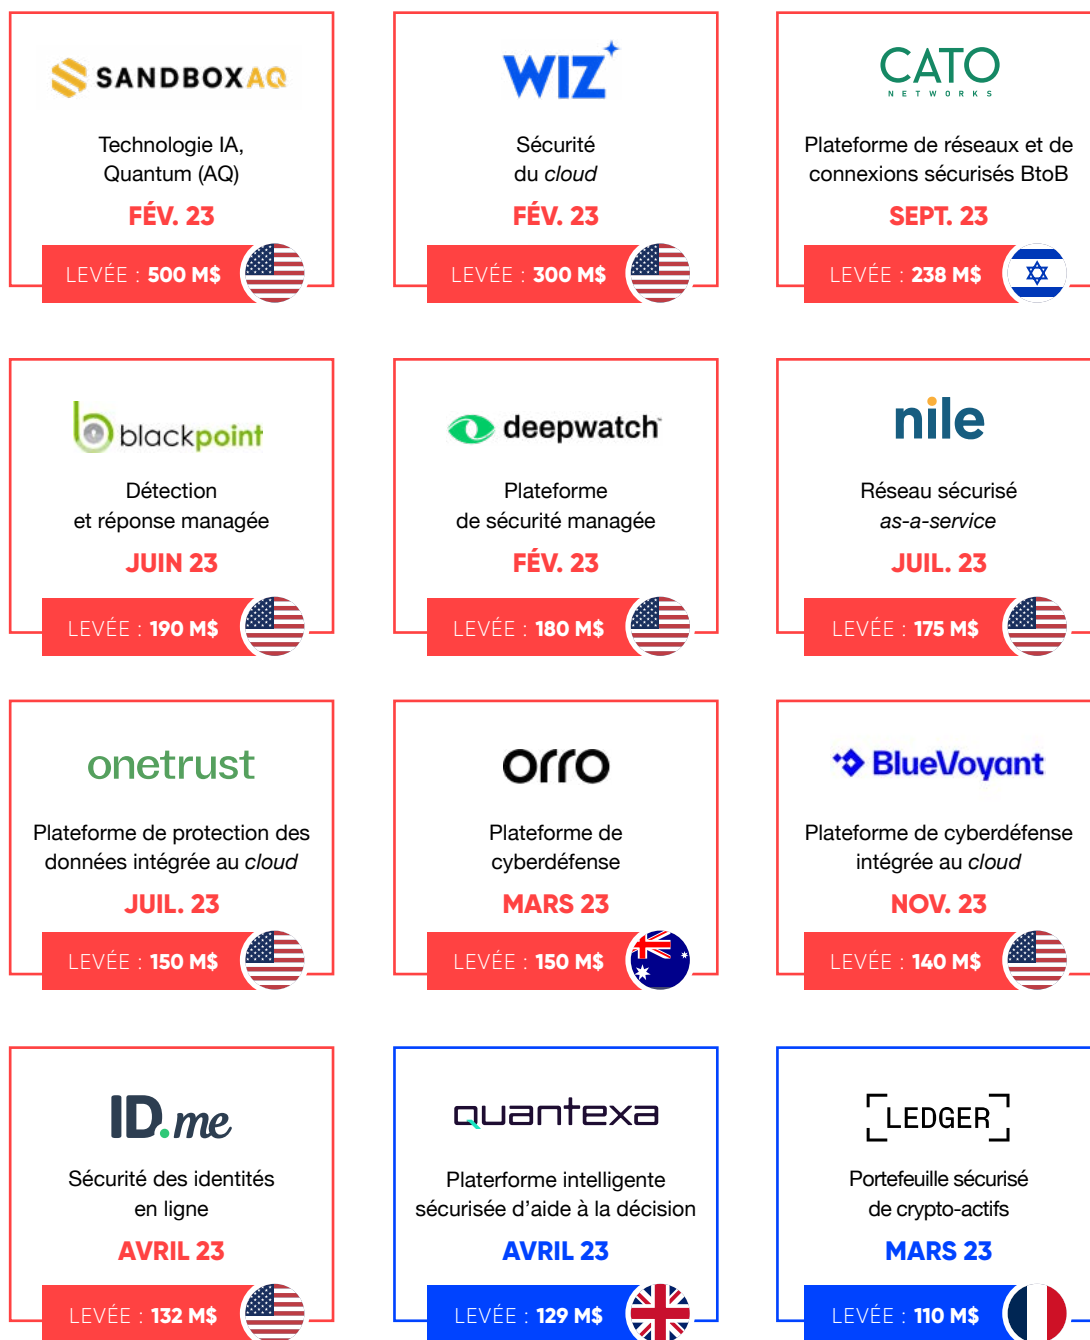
SANDBOXAQ

Technologie IA, Quantum (AQ)

FÉV. 23

LEVÉE : 500 M$

WIZ

Sécurité du *cloud*

FÉV. 23

LEVÉE : 300 M$

CATO NETWORKS

Plateforme de réseaux et de connexions sécurisés BtoB

SEPT. 23

LEVÉE : 238 M$

blackpoint

Détection et réponse managée

JUIN 23

LEVÉE : 190 M$

deepwatch

Plateforme de sécurité managée

FÉV. 23

LEVÉE : 180 M$

nile

Réseau sécurisé *as-a-service*

JUIL. 23

LEVÉE : 175 M$

onetrust

Plateforme de protection des données intégrée au *cloud*

JUIL. 23

LEVÉE : 150 M$

orro

Plateforme de cyberdéfense

MARS 23

LEVÉE : 150 M$

BlueVoyant

Plateforme de cyberdéfense intégrée au *cloud*

NOV. 23

LEVÉE : 140 M$

ID.me

Sécurité des identités en ligne

AVRIL 23

LEVÉE : 132 M$

quantexa

Platerforme intelligente sécurisée d'aide à la décision

AVRIL 23

LEVÉE : 129 M$

LEDGER

Portefeuille sécurisé de crypto-actifs

MARS 23

LEVÉE : 110 M$